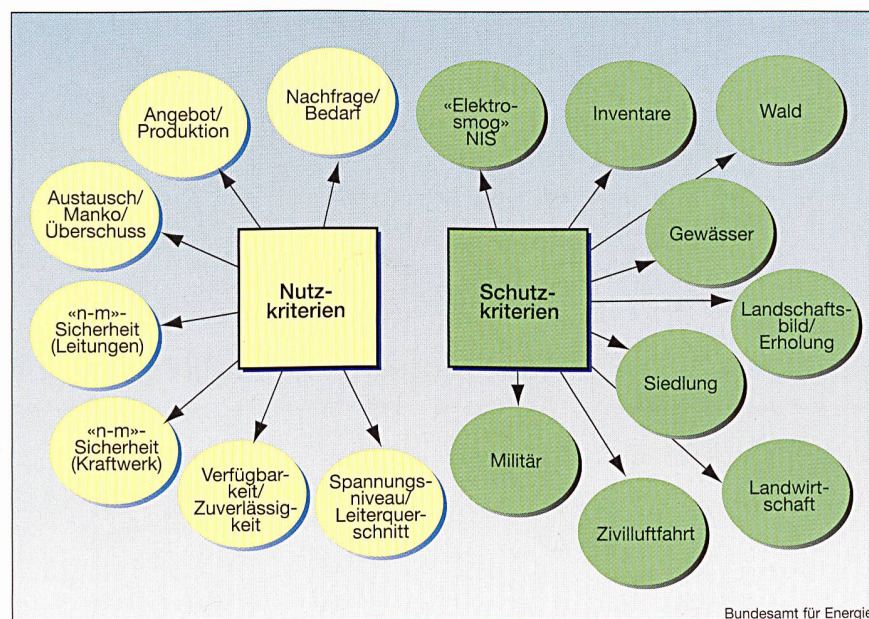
Angebot/ Produktion

Nachfrage/ Bedarf

Austausch/ Manko/ Überschuss

Nutzkriterien

«n-m»-Sicherheit (Leitungen)

«n-m»-Sicherheit (Kraftwerk)

Verfügbarkeit/ Zuverlässigkeit

Spannungsniveau/ Leiterquerschnitt

«Elektrosmog» NIS

Inventare

Wald

Gewässer

Schutzkriterien

Landschaftsbild/ Erholung

Siedlung

Militär

Zivilluftfahrt

Landwirtschaft

Bundesamt für Energie